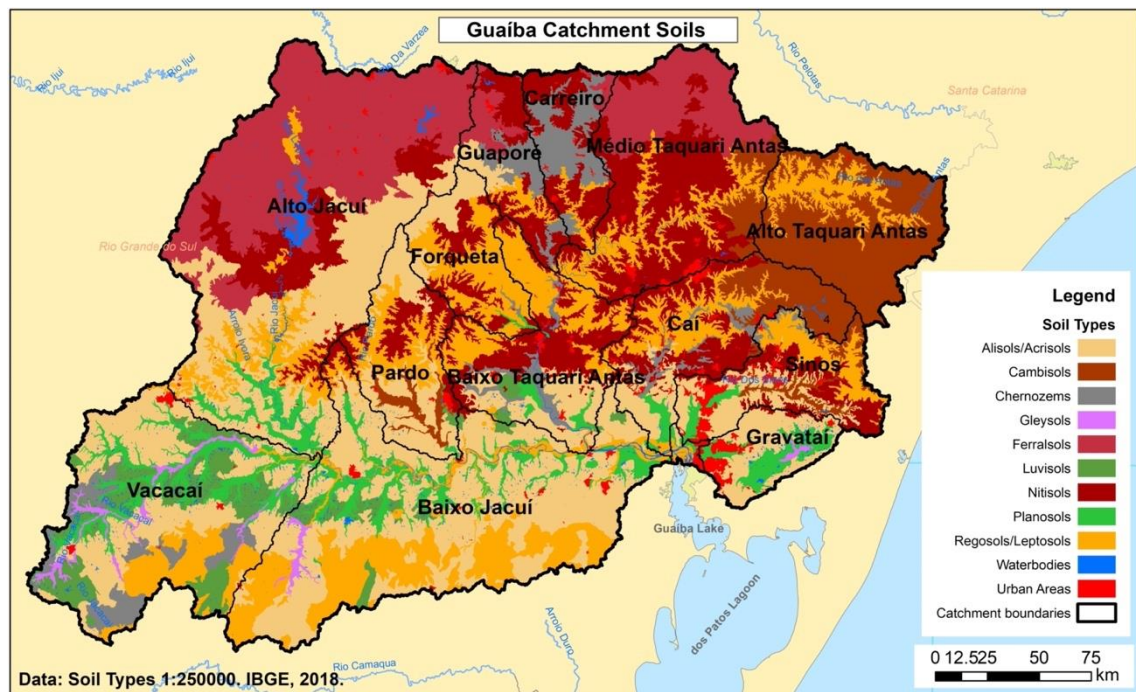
Guaíba Catchment Soils

Rio Ijuí
Rio Ijuí
Rio Da Varzea
Rio Pelotas
Santa Catarina
Carreiro
Guaporé
Médio Taquari Antas
Alto Jacuí
Rio Grande do Sul
Alto Taquari Antas
Forqueta
Arroio Irapuá
Rio Jacuí
Caí
Sinos
Pardo
Baixo Taquari Antas
Gravataí
Vacacaí
Baixo Jacuí
Guaíba Lake
Arroio Duro
dos Patos Lagoon
Rio Camaquã

Legend
Soil Types
Alisols/Acrisols
Cambisols
Chernozems
Gleysols
Ferralsols
Luvisols
Nitisols
Planosols
Regosols/Leptosols
Waterbodies
Urban Areas
Catchment boundaries

0 12.525 50 75 km

Data: Soil Types 1:250000. IBGE, 2018.